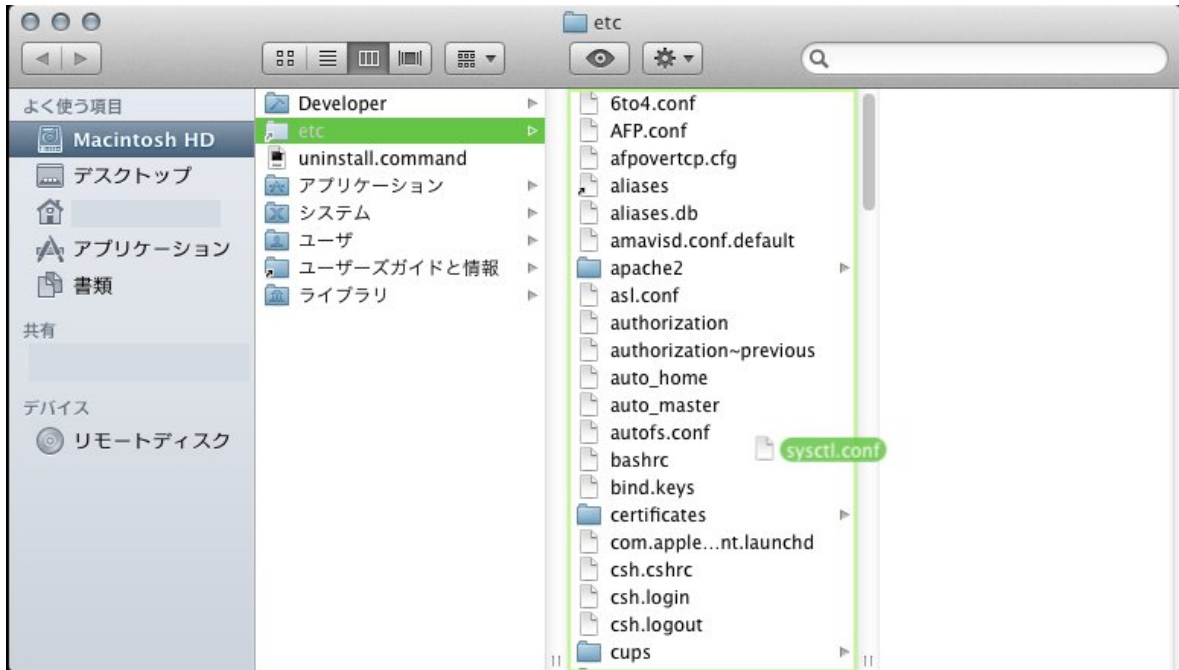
etc

よく使う項目
Macintosh HD
デスクトップ
アプリケーション
書類
共有
デバイス
リモートディスク

Developer
etc
uninstall.command
アプリケーション
システム
ユーザ
ユーザーズガイドと情報
ライブラリ

6to4.conf
AFP.conf
afpovertcp.cfg
aliases
aliases.db
amavisd.conf.default
apache2
asl.conf
authorization
authorization~previous
auto_home
auto_master
autofs.conf
bashrc
bind.keys
certificates
com.apple...nt.launchd
csh.cshrc
csh.login
csh.logout
cups

sysctl.conf